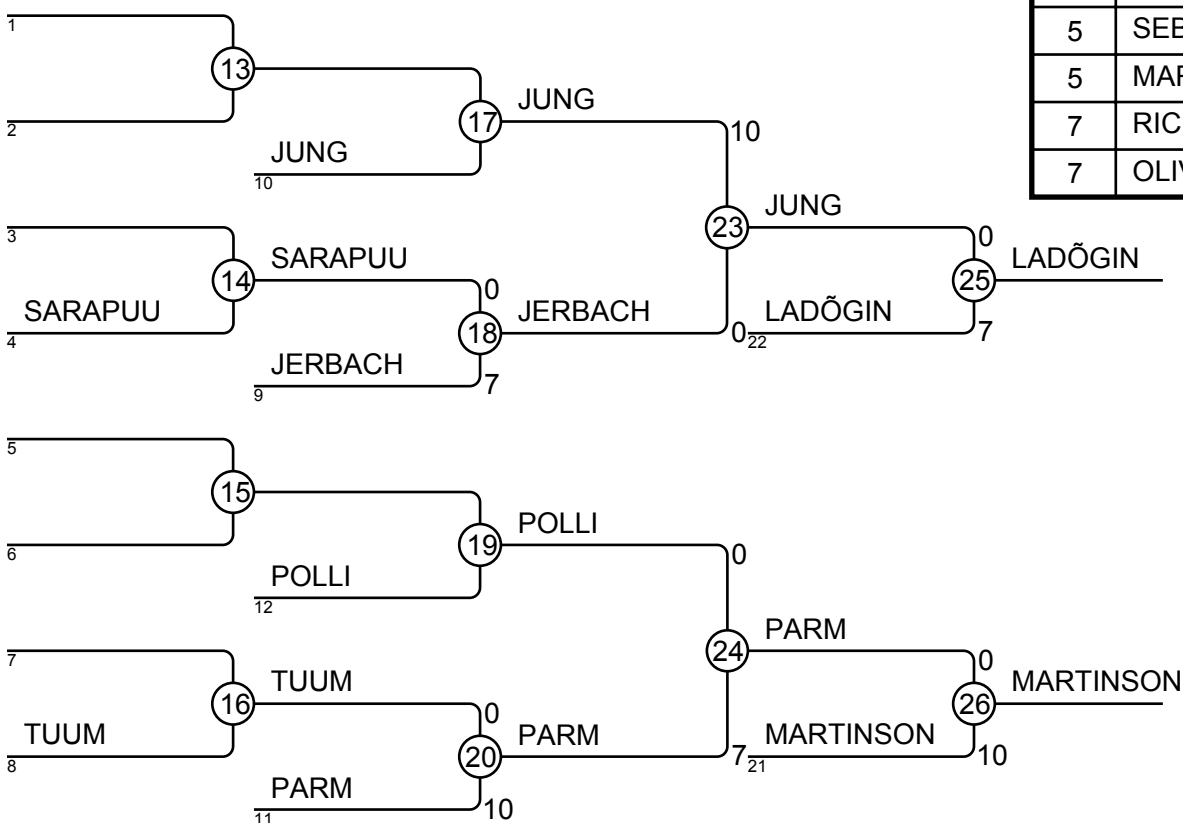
1
2
13
JUNG
10
17
JUNG
10
3
14
SARAPUU
SARAPUU
4
0
18
JERBACH
JERBACH
9
7
23
JUNG
0
LADÕGIN
22
0
25
LADÕGIN
7
5
15
6
19
POLLI
POLLI
12
0
24
PARM
7
16
TUUM
TUUM
8
0
20
PARM
PARM
11
10
MARTINSON
21
7
0
26
MARTINSON
10

| 5 | SEE |
|---|---|
| 5 | MAF |
| 7 | RIC |
| 7 | OLIV |